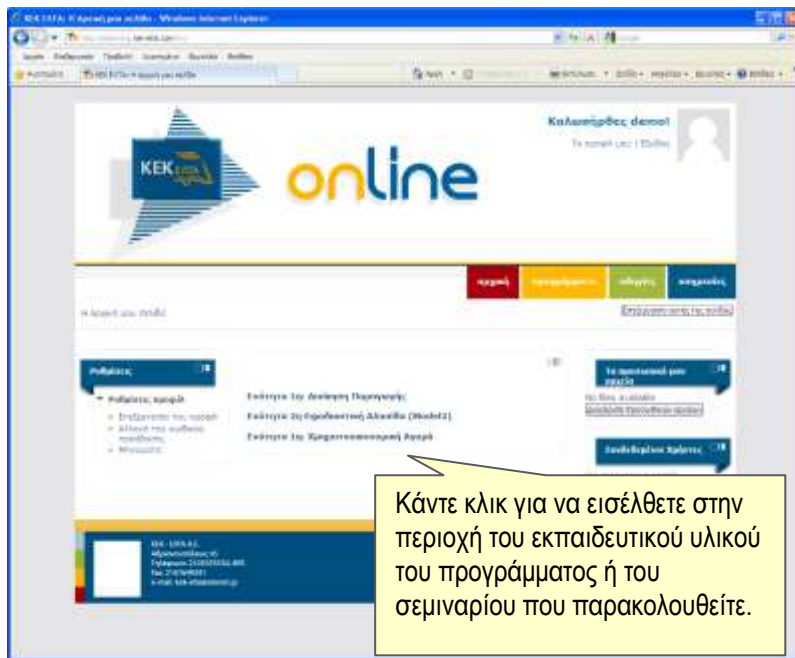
KEK
online

Καλωσήρθες demo!

αρχική

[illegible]

Ρυθμίσεις

Ενότητα 1η: Διοίκηση Παραγωγής
Ενότητα 2η: Εφοδιαστική Αλυσίδα (Model2)
Ενότητα 3η: Χρηματοοικονομική Αγορά

Κάντε κλικ για να εισέλθετε στην περιοχή του εκπαιδευτικού υλικού του προγράμματος ή του σεμιναρίου που παρακολουθείτε.